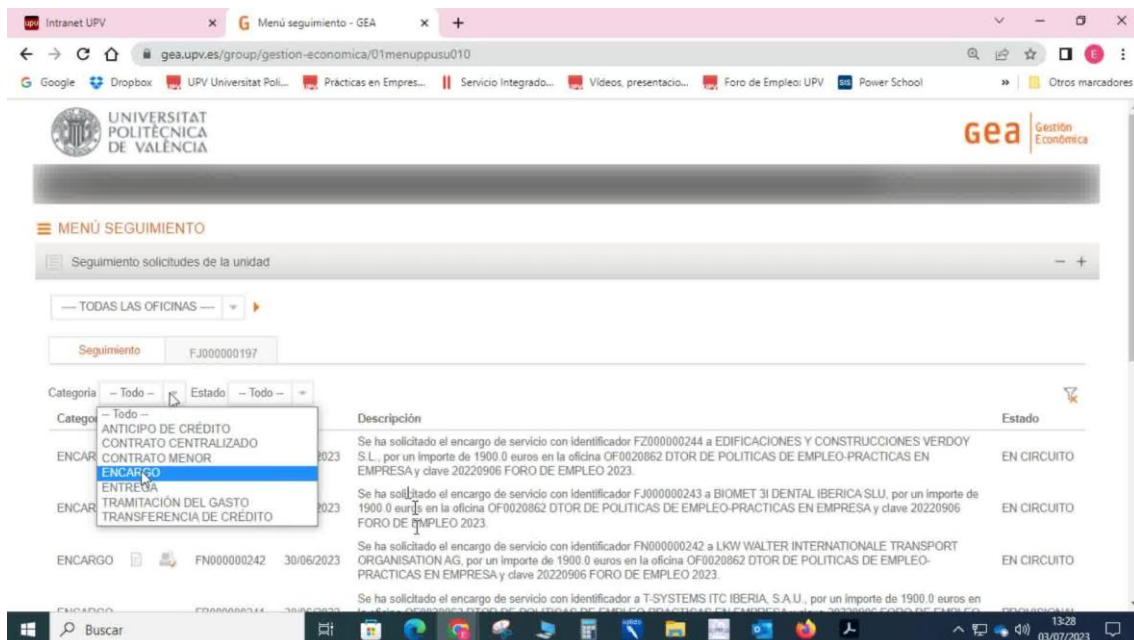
Intranet UPV × Menú seguimiento - GEA × +

gea.upv.es/group/gestion-economica/01menuppusu010

Google Dropbox UPV Universitat Poli... Prácticas en Empres... Servicio Integrado... Videos, presentacio... Foro de Empleo: UPV Power School » Otros marcadores

UNIVERSITAT POLITÈCNICA DE VALÈNCIA

gea Gestión Económica

≡ MENÚ SEGUIMIENTO

Seguimiento solicitudes de la unidad

— +

— TODAS LAS OFICINAS —

Seguimiento FJ000000197

Categoria -- Todo -- Estado -- Todo --

| Catego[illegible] | | | Descripción | Estado |
|---|---|---|---|---|
| ENCAR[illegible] | | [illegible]023 | Se ha solicitado el encargo de servicio con identificador FZ000000244 a EDIFICACIONES Y CONSTRUCCIONES VERDOY S.L., por un importe de 1900.0 euros en la oficina OF0020862 DTOR DE POLITICAS DE EMPLEO-PRACTICAS EN EMPRESA y clave 20220906 FORO DE EMPLEO 2023. | EN CIRCUITO |
| ENCAR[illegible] | | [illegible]023 | Se ha solicitado el encargo de servicio con identificador FJ000000243 a BIOMET 3I DENTAL IBERICA SLU, por un importe de 1900.0 euros en la oficina OF0020862 DTOR DE POLITICAS DE EMPLEO-PRACTICAS EN EMPRESA y clave 20220906 FORO DE EMPLEO 2023. | EN CIRCUITO |
| ENCARGO | FN000000242 | 30/06/2023 | Se ha solicitado el encargo de servicio con identificador FN000000242 a LKW WALTER INTERNATIONALE TRANSPORT ORGANISATION AG, por un importe de 1900.0 euros en la oficina OF0020862 DTOR DE POLITICAS DE EMPLEO-PRACTICAS EN EMPRESA y clave 20220906 FORO DE EMPLEO 2023. | EN CIRCUITO |
| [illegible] | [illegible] | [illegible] | Se ha solicitado el encargo de servicio con identificador a T-SYSTEMS ITC IBERIA, S.A.U., por un importe de 1900.0 euros en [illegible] | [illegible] |

-- Todo --
ANTICIPO DE CRÉDITO
CONTRATO CENTRALIZADO
CONTRATO MENOR
ENCARGO
ENTREGA
TRAMITACIÓN DEL GASTO
TRANSFERENCIA DE CRÉDITO

Buscar

13:28
03/07/2023